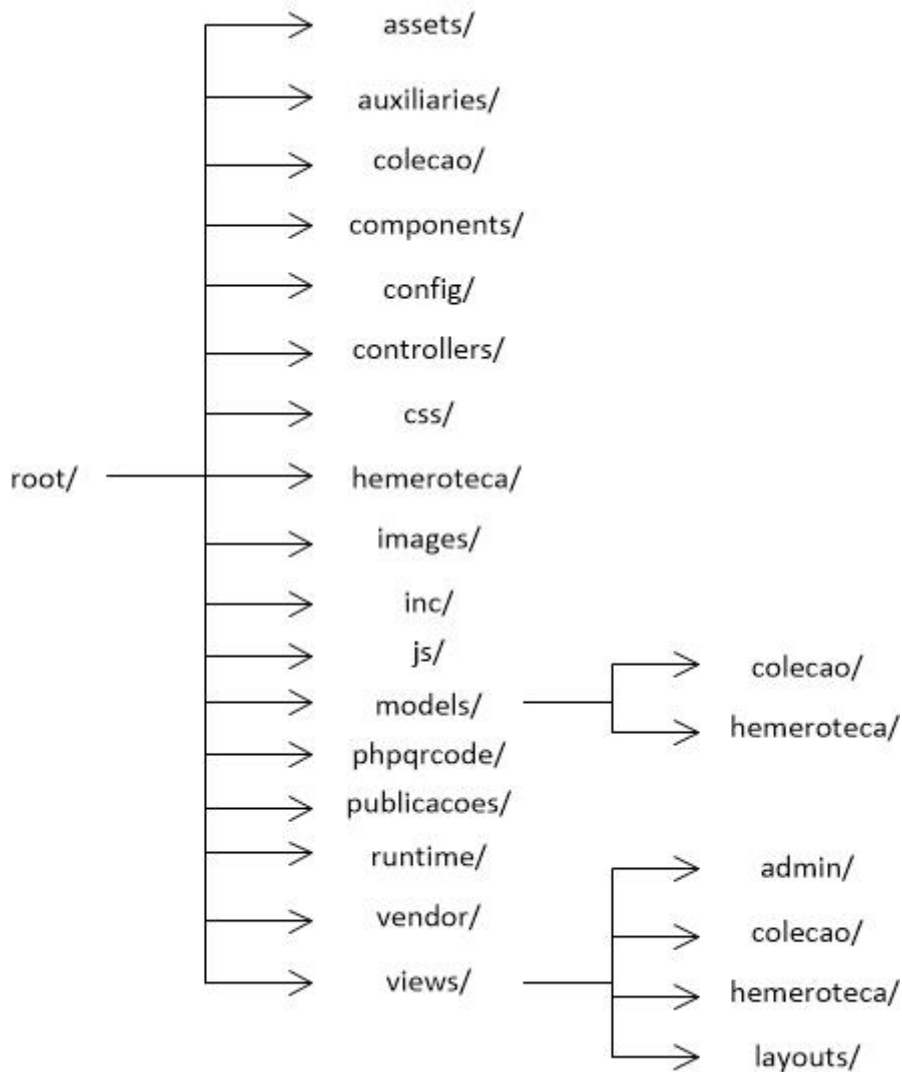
root/

assets/
auxiliaries/
colecao/
components/
config/
controllers/
css/
hemeroteca/
images/
inc/
js/
models/
phpqrcode/
publicacoes/
runtime/
vendor/
views/

colecao/
hemeroteca/

admin/
colecao/
hemeroteca/
layouts/